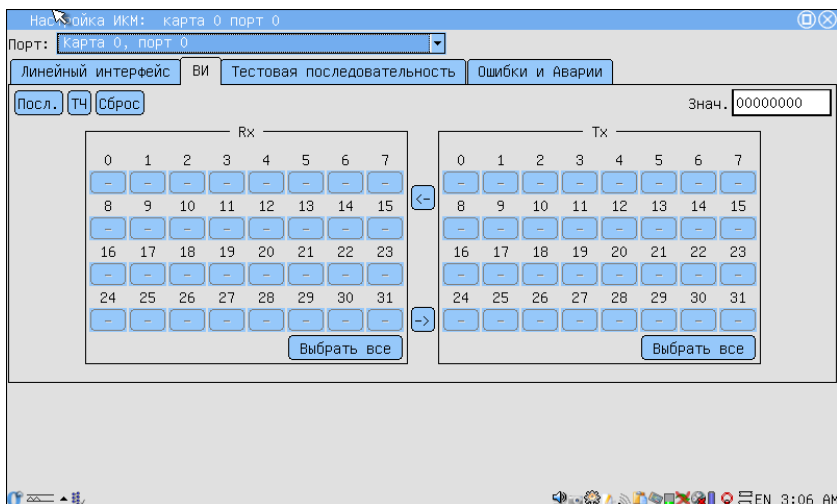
Настройка ИКМ: карта 0 порт 0

Порт: Карта 0, порт 0

Линейный интерфейс | ВИ | Тестовая последовательность | Ошибки и Аварии

Посл. ТЧ Сброс

Знач. 00000000

Rx

| 0 | 1 | 2 | 3 | 4 | 5 | 6 | 7 |
|---|---|---|---|---|---|---|---|
| – | – | – | – | – | – | – | – |
| 8 | 9 | 10 | 11 | 12 | 13 | 14 | 15 |
| – | – | – | – | – | – | – | – |
| 16 | 17 | 18 | 19 | 20 | 21 | 22 | 23 |
| – | – | – | – | – | – | – | – |
| 24 | 25 | 26 | 27 | 28 | 29 | 30 | 31 |
| – | – | – | – | – | – | – | – |

Выбрать все

<-

->

Tx

| 0 | 1 | 2 | 3 | 4 | 5 | 6 | 7 |
|---|---|---|---|---|---|---|---|
| – | – | – | – | – | – | – | – |
| 8 | 9 | 10 | 11 | 12 | 13 | 14 | 15 |
| – | – | – | – | – | – | – | – |
| 16 | 17 | 18 | 19 | 20 | 21 | 22 | 23 |
| – | – | – | – | – | – | – | – |
| 24 | 25 | 26 | 27 | 28 | 29 | 30 | 31 |
| – | – | – | – | – | – | – | – |

Выбрать все

EN 3:06 AM